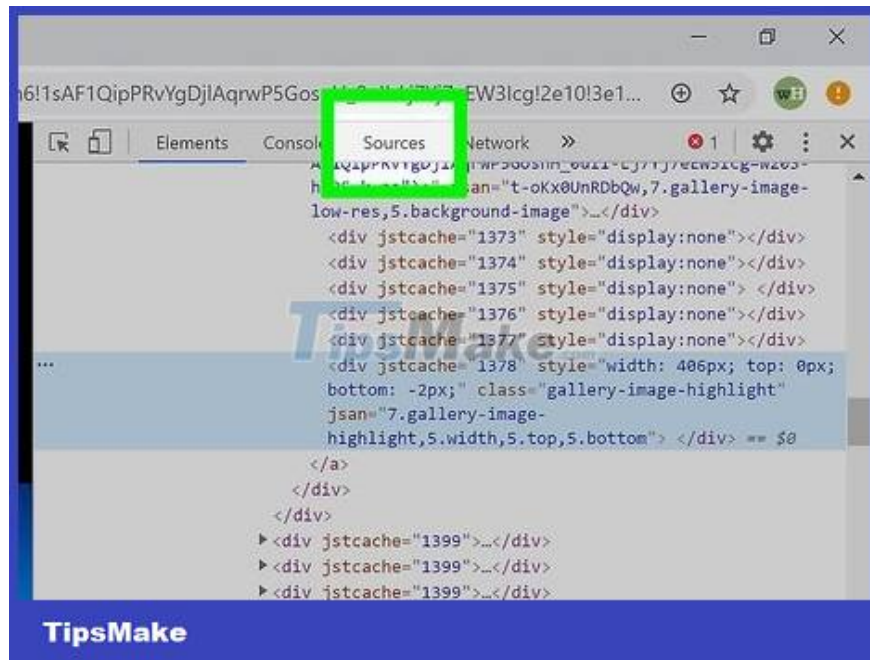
h6!1sAF1QipPRvYgDjlAqrwP5Gos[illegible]EW3lcg!2e10!3e1...

Elements Console Sources Network »

1

A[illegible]1QipPRvYgDjlA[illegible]wP5GosnH_6uI1-Lj7Tj7eEW3Icg-w203-h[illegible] jsan="t-oKx0UnRDbQw,7.gallery-image-low-res,5.background-image">…</div>
<div jstcache="1373" style="display:none"></div>
<div jstcache="1374" style="display:none"></div>
<div jstcache="1375" style="display:none"> </div>
<div jstcache="1376" style="display:none"></div>
<div jstcache="1377" style="display:none"></div>
...
<div jstcache="1378" style="width: 406px; top: 0px; bottom: -2px;" class="gallery-image-highlight" jsan="7.gallery-image-highlight,5.width,5.top,5.bottom"> </div> == $0
</a>
</div>
</div>
▶<div jstcache="1399">…</div>
▶<div jstcache="1399">…</div>
▶<div jstcache="1399">…</div>

TipsMake

TipsMake